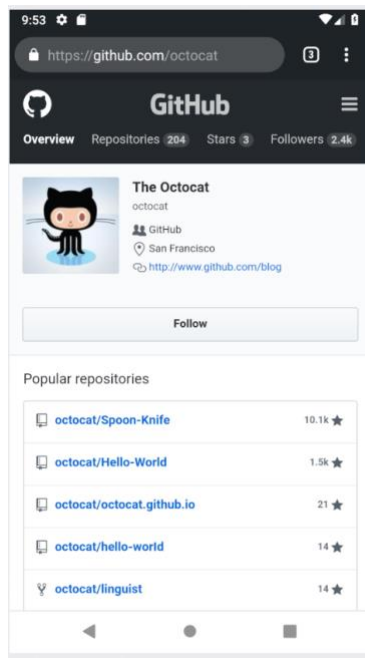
9:53

https://github.com/octocat

3

GitHub

Overview Repositories 204 Stars 3 Followers 2.4k

The Octocat
octocat

GitHub
San Francisco
http://www.github.com/blog

Follow

Popular repositories

octocat/Spoon-Knife 10.1k

octocat/Hello-World 1.5k

octocat/octocat.github.io 21

octocat/hello-world 14

octocat/linguist 14